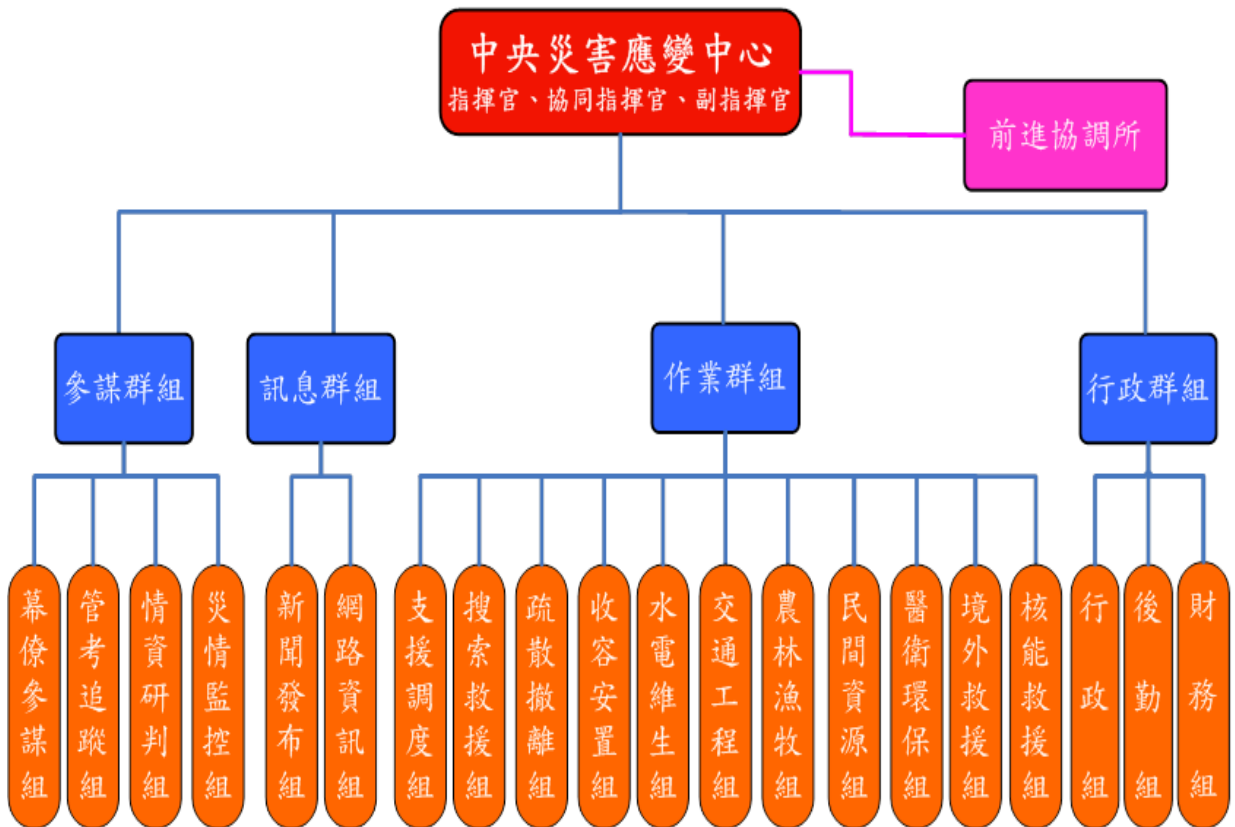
中央災害應變中心
指揮官、協同指揮官、副指揮官

前進協調所

參謀群組

訊息群組

作業群組

行政群組

幕僚參謀組

管考追蹤組

情資研判組

災情監控組

新聞發布組

網路資訊組

支援調度組

搜索救援組

疏散撤離組

收容安置組

水電維生組

交通工程組

農林漁牧組

民間資源組

醫衛環保組

境外救援組

核能救援組

行政組

後勤組

財務組